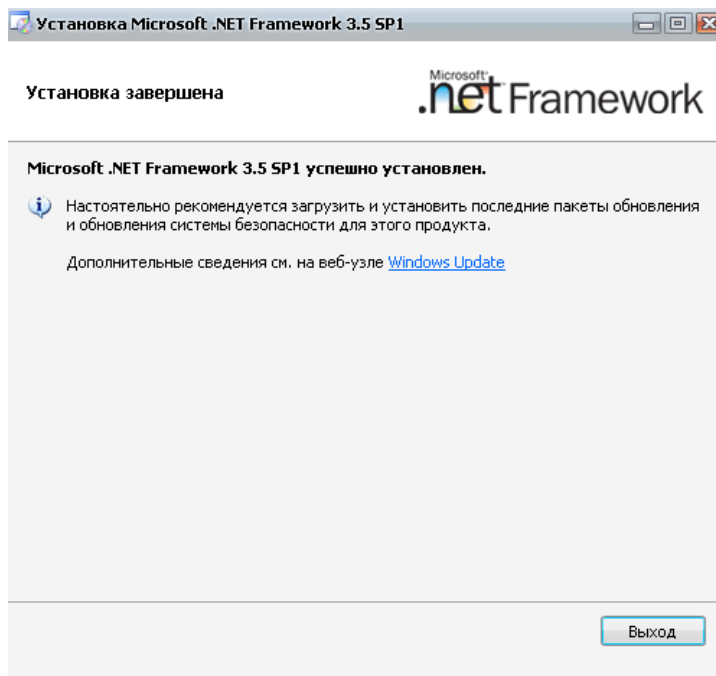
Установка Microsoft .NET Framework 3.5 SP1

Установка завершена

Microsoft .net Framework

Microsoft .NET Framework 3.5 SP1 успешно установлен.

Настоятельно рекомендуется загрузить и установить последние пакеты обновления и обновления системы безопасности для этого продукта.

Дополнительные сведения см. на веб-узле Windows Update

Выход